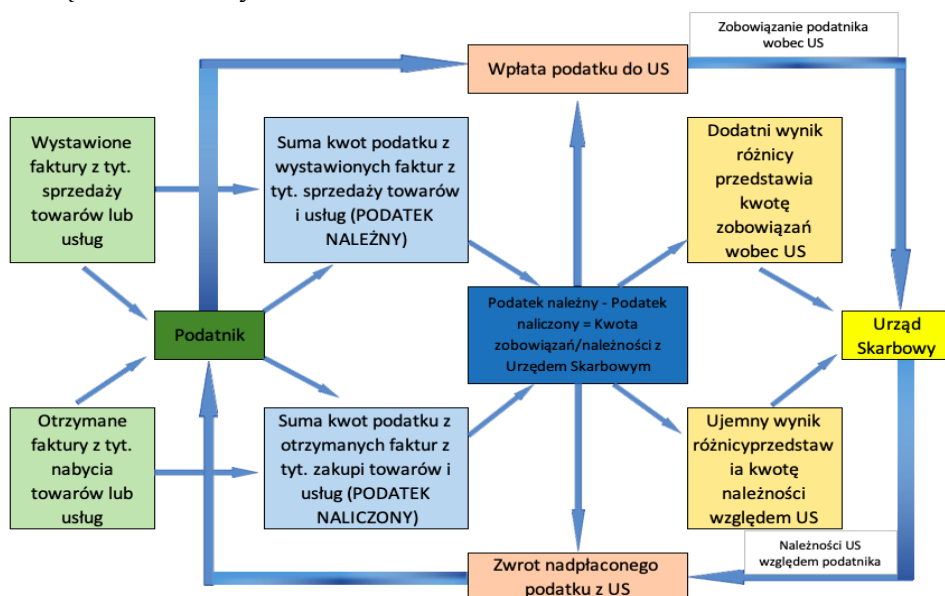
Zobowiązanie podatnika wobec US

Wpłata podatku do US

Wystawione faktury z tyt. sprzedaży towarów lub usług

Suma kwot podatku z wystawionych faktur z tyt. sprzedaży towarów i usług (PODATEK NALEŻNY)

Dodatni wynik różnicy przedstawia kwotę zobowiązań wobec US

Podatnik

Podatek należny - Podatek naliczony = Kwota zobowiązań/należności z Urzędem Skarbowym

Urząd Skarbowy

Otrzymane faktury z tyt. nabycia towarów lub usług

Suma kwot podatku z otrzymanych faktur z tyt. zakupi towarów i usług (PODATEK NALICZONY)

Ujemny wynik różnicyprzedstawia kwotę należności względem US

Należności US względem podatnika

Zwrot nadpłaconego podatku z US